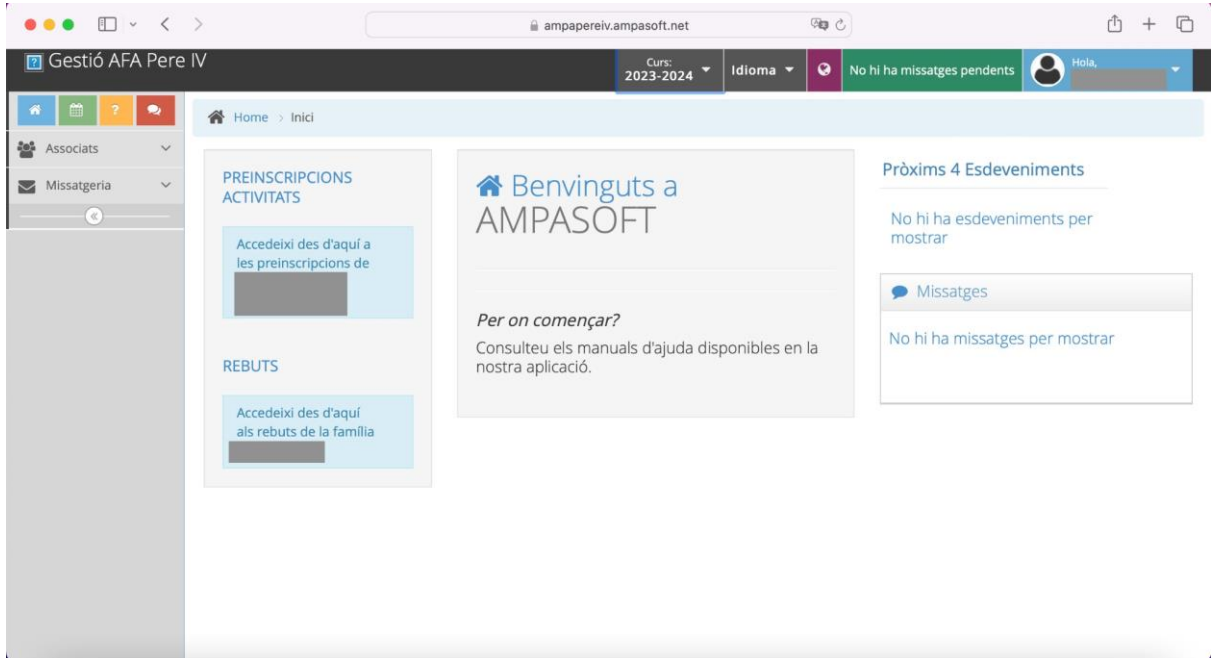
ampapereiv.ampasoft.net

Gestió AFA Pere IV

Curs: 2023-2024

Idioma

No hi ha missatges pendents

Hola,

Associats

Missatgeria

Home > Inici

PREINSCRIPCIONS ACTIVITATS

Accedeixi des d'aquí a les preinscripcions de

REBUTS

Accedeixi des d'aquí als rebuts de la família

Benvinguts a AMPASOFT

*Per on començar?*

Consulteu els manuals d'ajuda disponibles en la nostra aplicació.

Pròxims 4 Esdeveniments

No hi ha esdeveniments per mostrar

Missatges

No hi ha missatges per mostrar